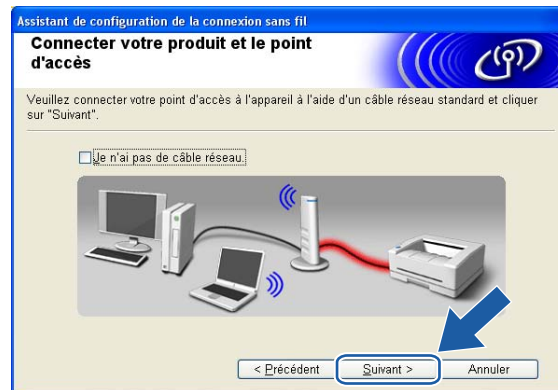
Assistant de configuration de la connexion sans fil

Connecter votre produit et le point d'accès

Veuillez connecter votre point d'accès à l'appareil à l'aide d'un câble réseau standard et cliquer sur "Suivant".

Je n'ai pas de câble réseau.

< Précédent
Suivant >
Annuler